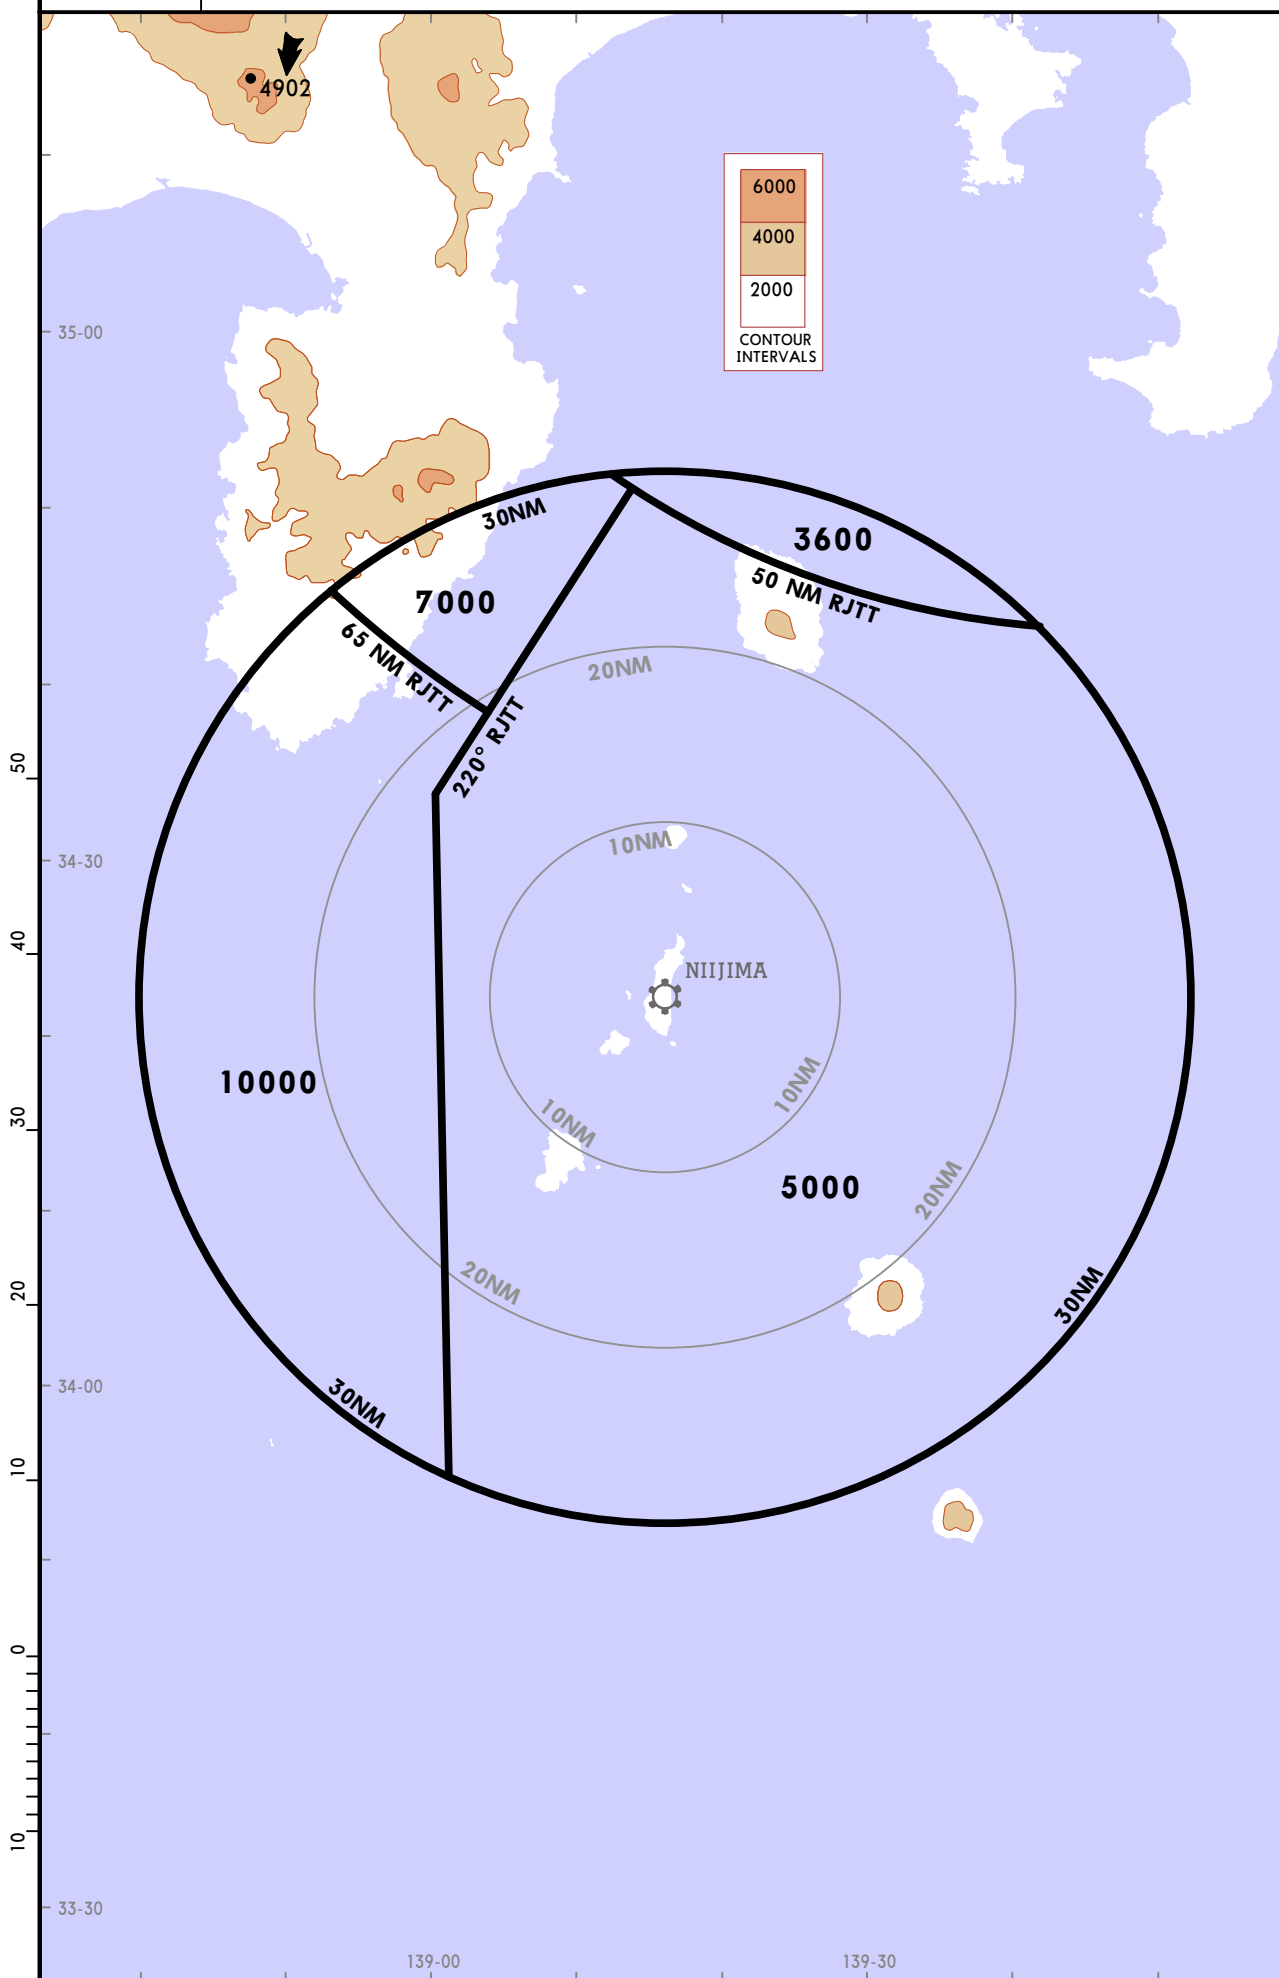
4902

6000
4000
2000
CONTOUR INTERVALS

35-00

30NM
3600
7000
50 NM RJTT
65 NM RJTT
20NM
220° RJTT
50
34-30
10NM
40
NIIJIMA
10000
30
10NM
10NM
5000
20NM
20
20NM
30NM
34-00
30NM
10
0
10
33-30
139-00
139-30